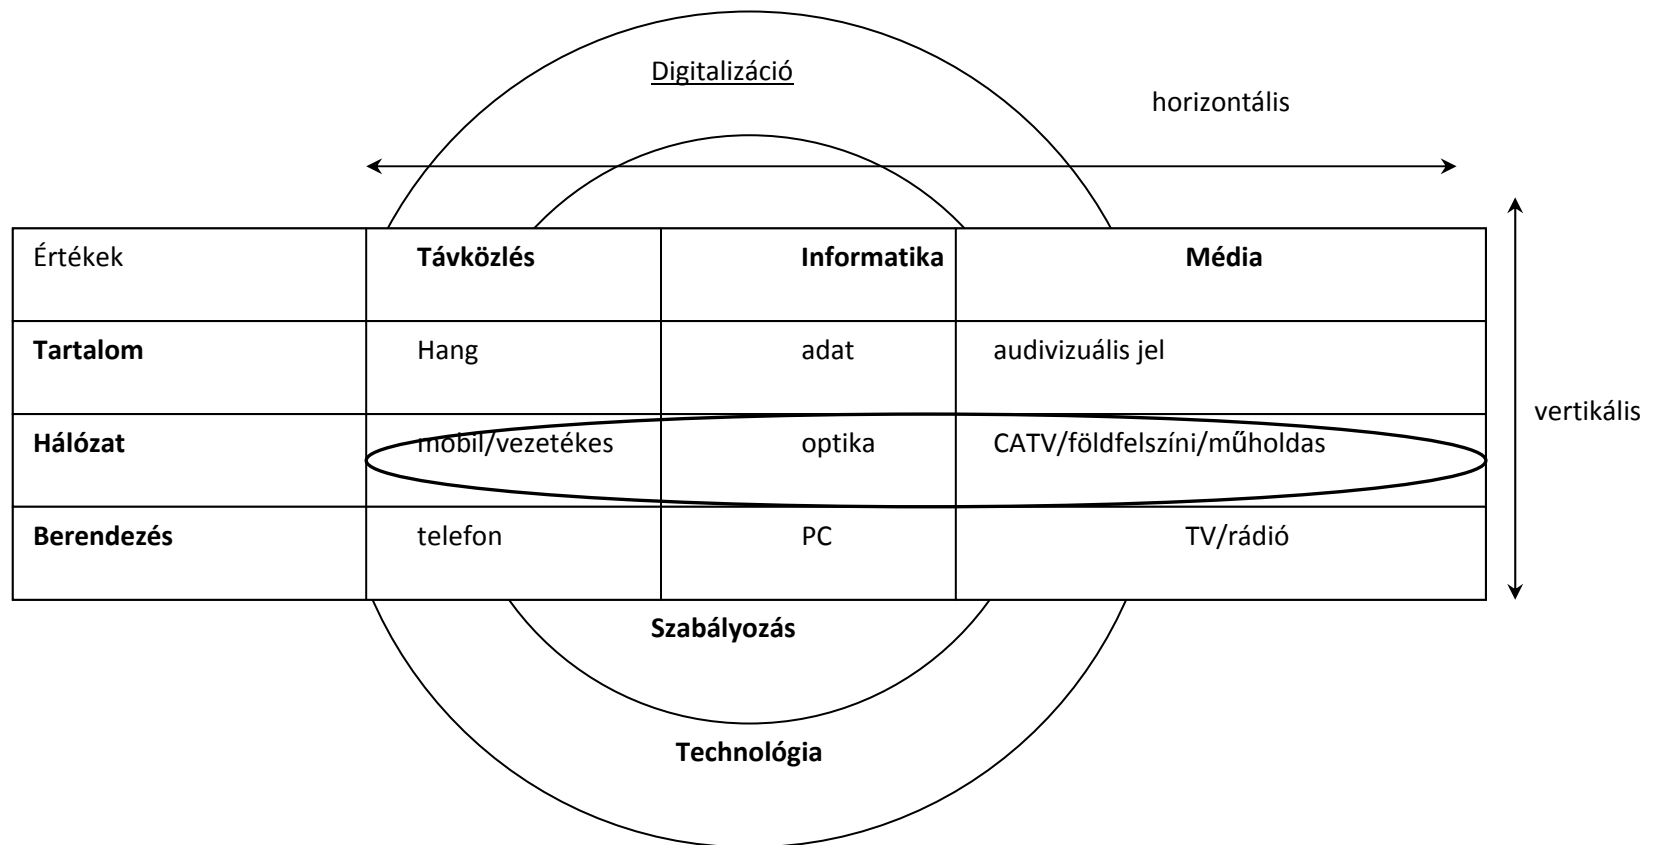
Digitalizáció

horizontális

| Értékek | **Távközlés** | **Informatika** | **Média** |
|---|---|---|---|
| **Tartalom** | Hang | adat | audivizuális jel |
| **Hálózat** | mobil/vezetékes | optika | CATV/földfelszíni/műholdas |
| **Berendezés** | telefon | PC | TV/rádió |

vertikális

**Szabályozás**

**Technológia**